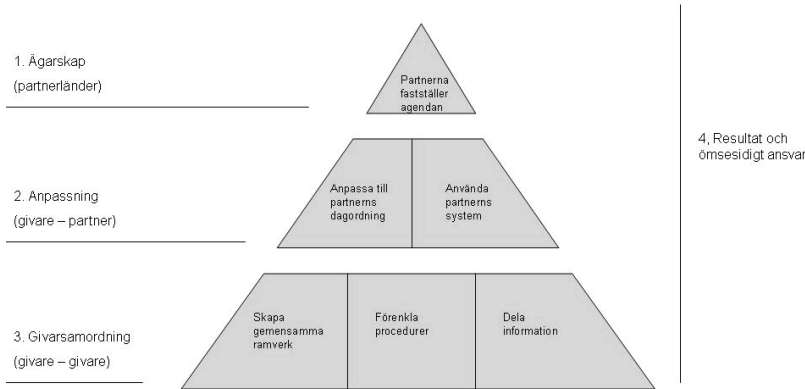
1. Ägarskap
(partnerländer)

Partnerna fastställer agendan

2. Anpassning
(givare – partner)

Anpassa till partnerns dagordning

Använda partnerns system

3. Givarsamordning
(givare – givare)

Skapa gemensamma ramverk

Förenkla procedurer

Dela information

4, Resultat och ömsesidigt ansvar